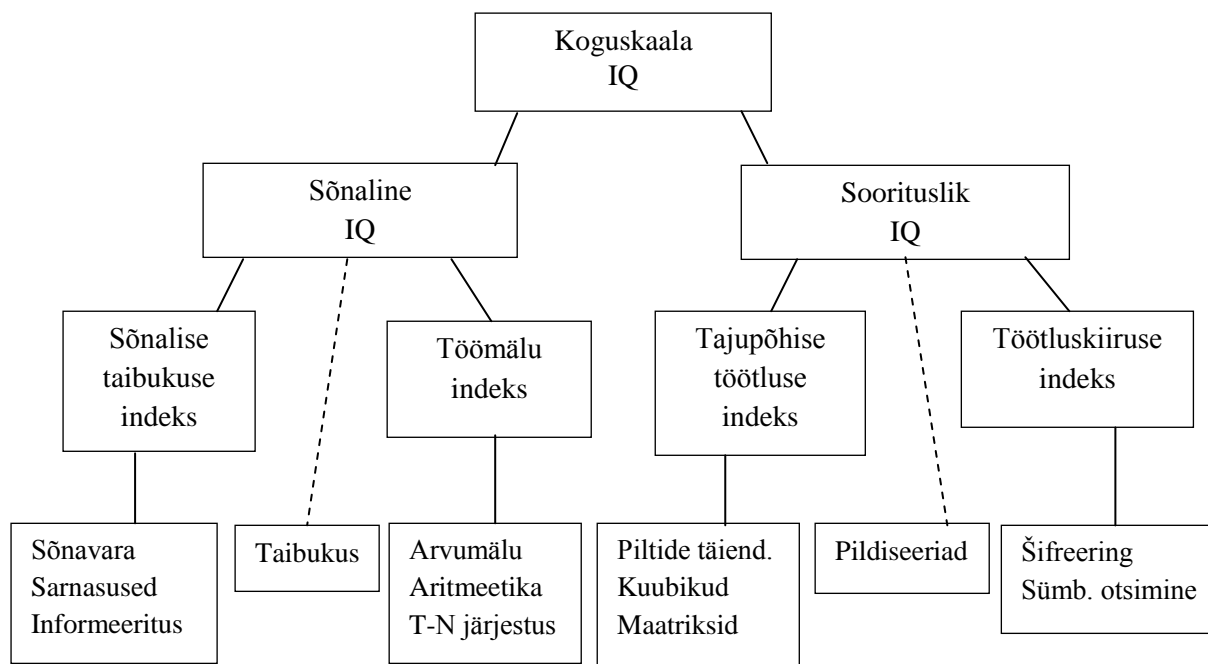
Koguskaala IQ

Sõnaline IQ

Soorituslik IQ

Sõnalise taibukuse indeks

Töömälu indeks

Tajupõhise töötluse indeks

Töötluskiiruse indeks

Sõnavara
Sarnasused
Informeeritus

Taibukus

Arvumälu
Aritmeetika
T-N järjestus

Piltide täiend.
Kuubikud
Maatriksid

Pildiseeriad

Šifreering
Sümb. otsimine